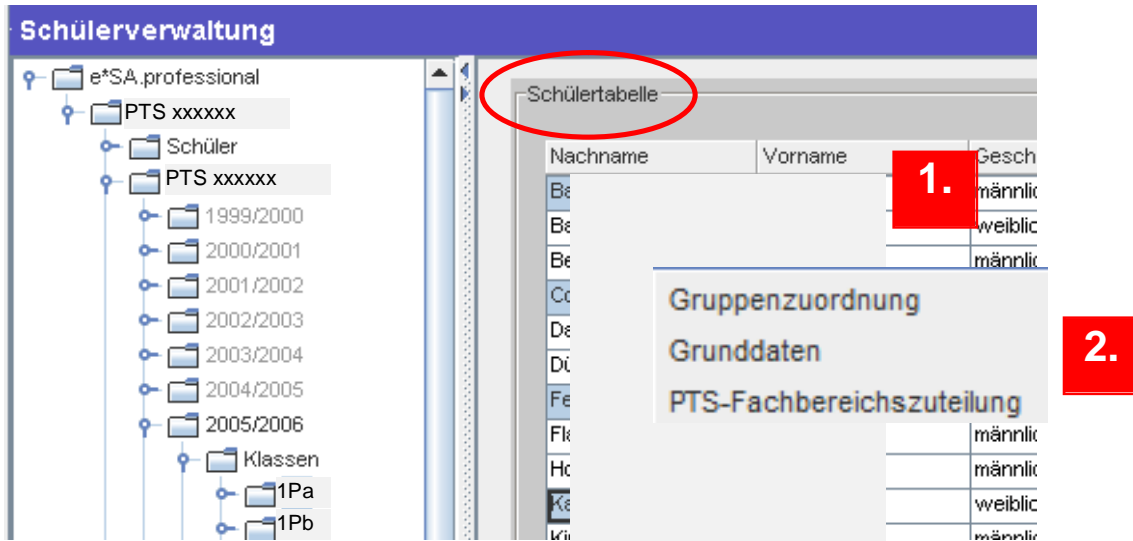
Schülerverwaltung

e*SA.professional
PTS xxxxxx
Schüler
PTS xxxxxx
1999/2000
2000/2001
2001/2002
2002/2003
2003/2004
2004/2005
2005/2006
Klassen
1Pa
1Pb

Schülertabelle

| Nachname | Vorname | Gesch |
|---|---|---|
| Ba | | männlic |
| Ba | | weiblic |
| Be | | männlic |
| Co | | |
| Da | | |
| Dü | | |
| Fe | | |
| Fla | | männlic |
| Ho | | männlic |
| Ka | | weiblic |
| Ki | | männlic |

1.

Gruppenzuordnung
Grunddaten
PTS-Fachbereichszuteilung

2.